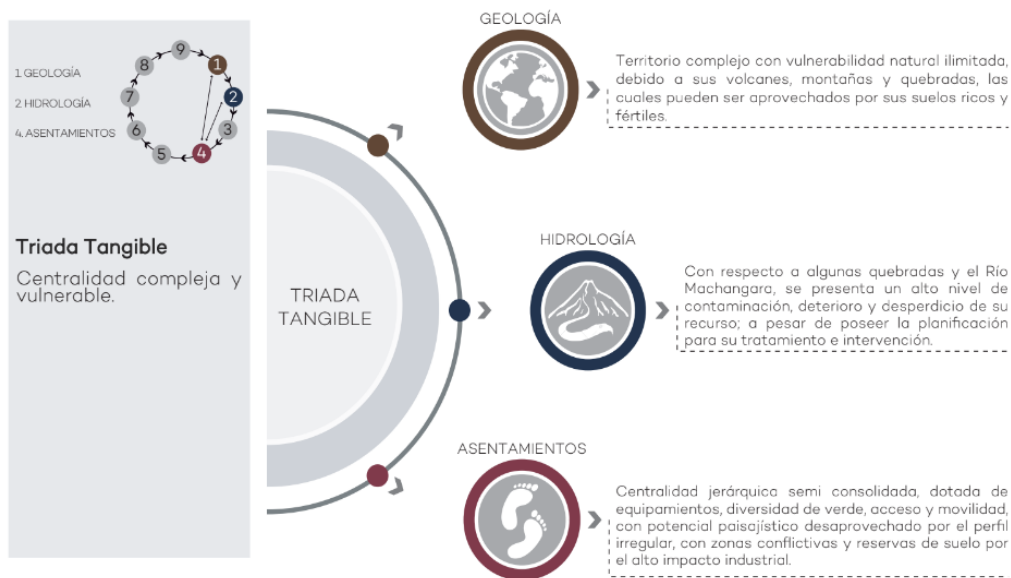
1 GEOLOGÍA
2 HIDROLOGÍA
4. ASENTAMIENTOS

9
1
8
2
7
3
6
4
5

Triada Tangible

Centralidad compleja y vulnerable.

TRIADA TANGIBLE

GEOLOGÍA

Territorio complejo con vulnerabilidad natural ilimitada, debido a sus volcanes, montañas y quebradas, las cuales pueden ser aprovechados por sus suelos ricos y fértiles.

HIDROLOGÍA

Con respecto a algunas quebradas y el Río Machangara, se presenta un alto nivel de contaminación, deterioro y desperdicio de su recurso; a pesar de poseer la planificación para su tratamiento e intervención.

ASENTAMIENTOS

Centralidad jerárquica semi consolidada, dotada de equipamientos, diversidad de verde, acceso y movilidad, con potencial paisajístico desaprovechado por el perfil irregular, con zonas conflictivas y reservas de suelo por el alto impacto industrial.